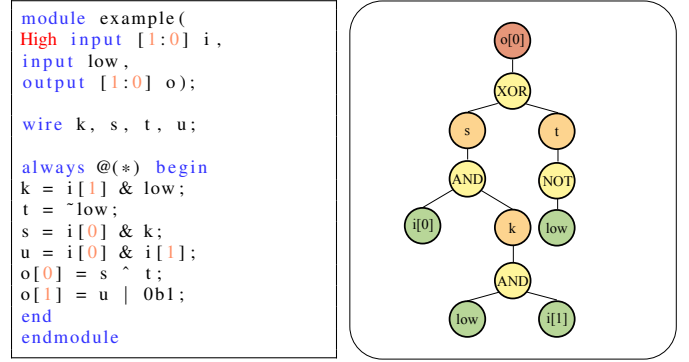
module example(
High input [1:0] i,
input low,
output [1:0] o);

wire k, s, t, u;

always @(*) begin
k = i[1] & low;
t = ~low;
s = i[0] & k;
u = i[0] & i[1];
o[0] = s ^ t;
o[1] = u | 0b1;
end
endmodule

o[0]
XOR
s
t
AND
NOT
i[0]
k
low
AND
low
i[1]